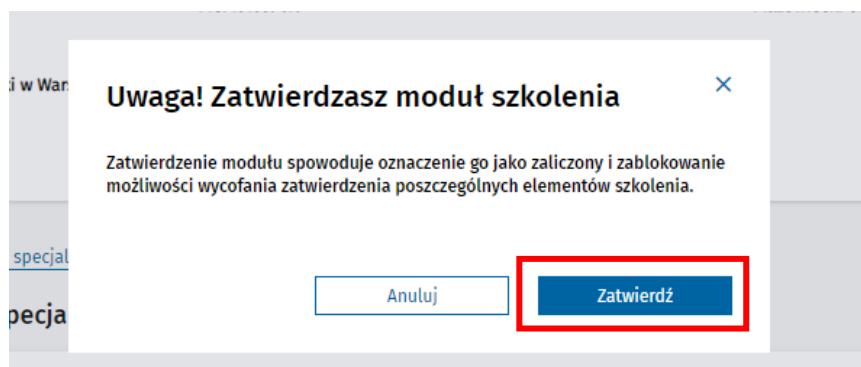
i w War

specjal

pecja

Uwaga! Zatwierdzasz moduł szkolenia

×

Zatwierdzenie modułu spowoduje oznaczenie go jako zaliczony i zablokowanie możliwości wycofania zatwierdzenia poszczególnych elementów szkolenia.

Anuluj

Zatwierdź